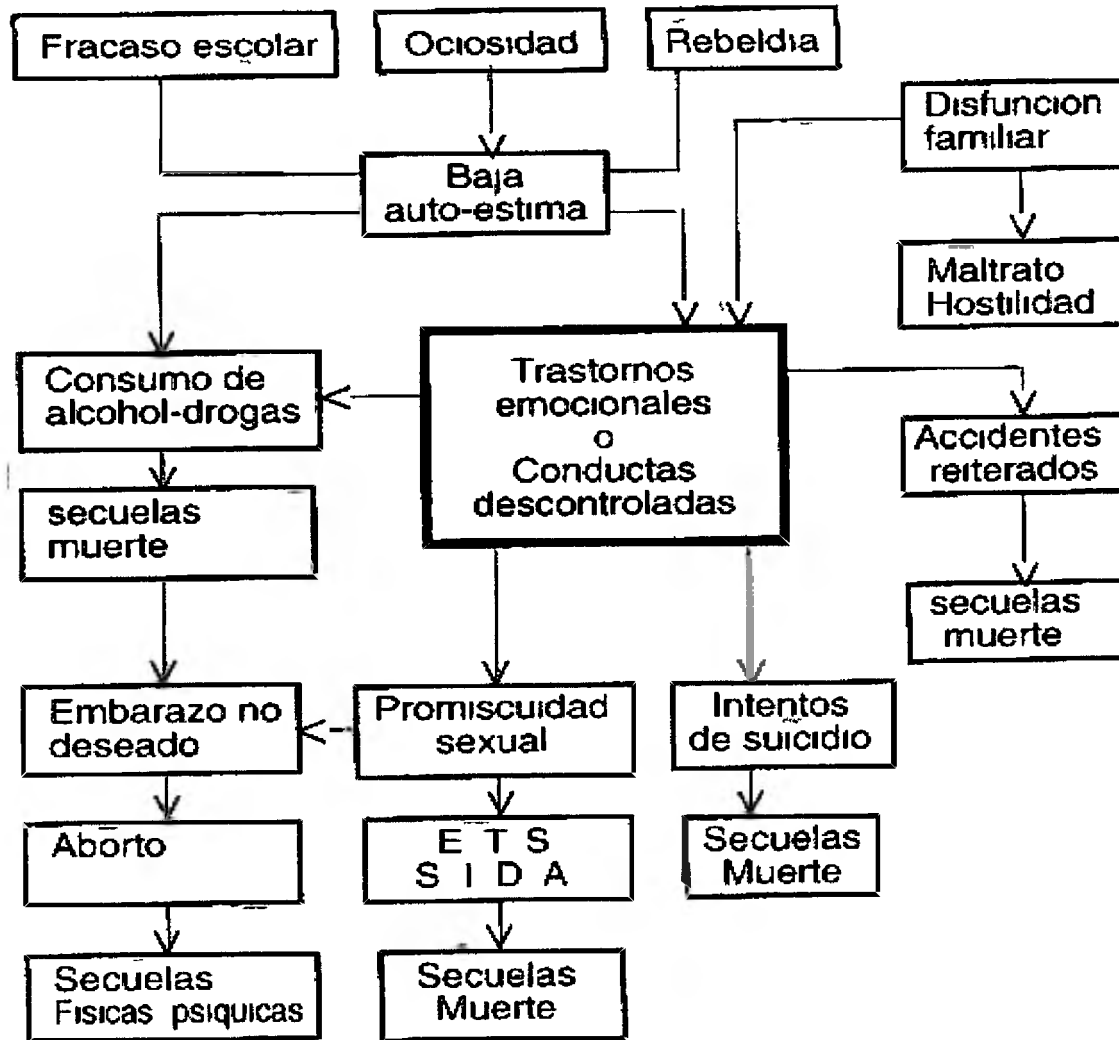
Fracaso escolar

Ociosidad

Rebeldia

Disfuncion familiar

Baja auto-estima

Maltrato Hostilidad

Consumo de alcohol-drogas

Trastornos emocionales o Conductas descontroladas

Accidentes reiterados

secuelas muerte

secuelas muerte

Embarazo no deseado

Promiscuidad sexual

Intentos de suicidio

Aborto

E T S
S I D A

Secuelas Muerte

Secuelas Fisicas psiquicas

Secuelas Muerte